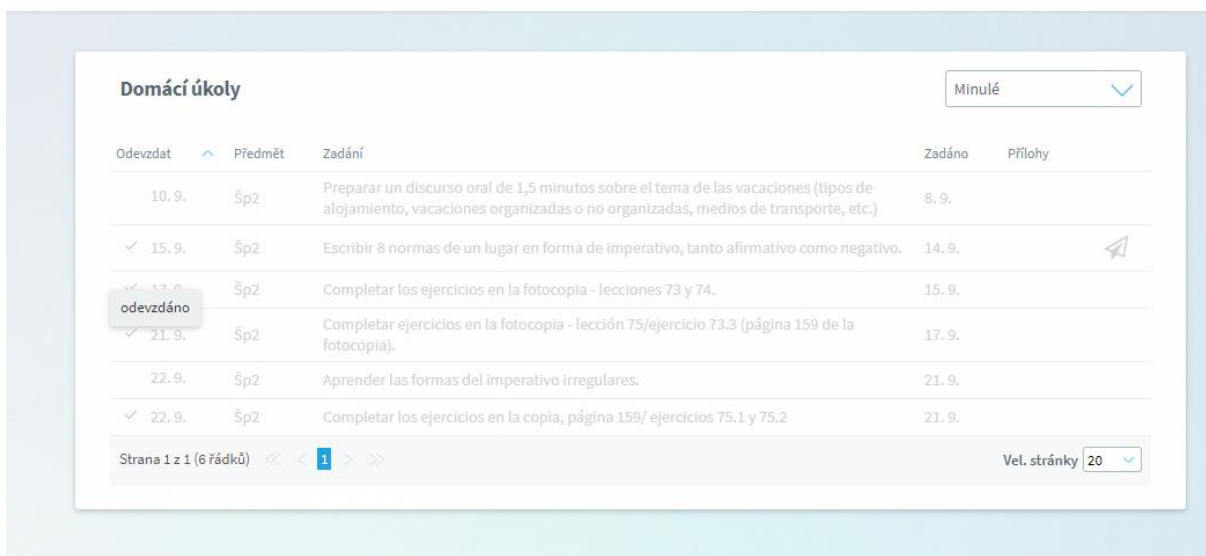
Domácí úkoly

Minulé

| Odevzdat | Předmět | Zadání | Zadáno | Přílohy |
|---|---|---|---|---|
| 10. 9. | Šp2 | Preparar un discurso oral de 1,5 minutos sobre el tema de las vacaciones (tipos de alojamiento, vacaciones organizadas o no organizadas, medios de transporte, etc.) | 8. 9. | |
| ✓ 15. 9. | Šp2 | Escribir 8 normas de un lugar en forma de imperativo, tanto afirmativo como negativo. | 14. 9. | |
| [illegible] | Šp2 | Completar los ejercicios en la fotocopia - lecciones 73 y 74. | 15. 9. | |
| ✓ 21. 9. | Šp2 | Completar ejercicios en la fotocopia - lección 75/ejercicio 73.3 (página 159 de la fotocopia). | 17. 9. | |
| 22. 9. | Šp2 | Aprender las formas del imperativo irregulares. | 21. 9. | |
| ✓ 22. 9. | Šp2 | Completar los ejercicios en la copia, página 159/ ejercicios 75.1 y 75.2 | 21. 9. | |

odevzdáno

Strana 1 z 1 (6 řádků) << < 1 > >>

Vel. stránky 20